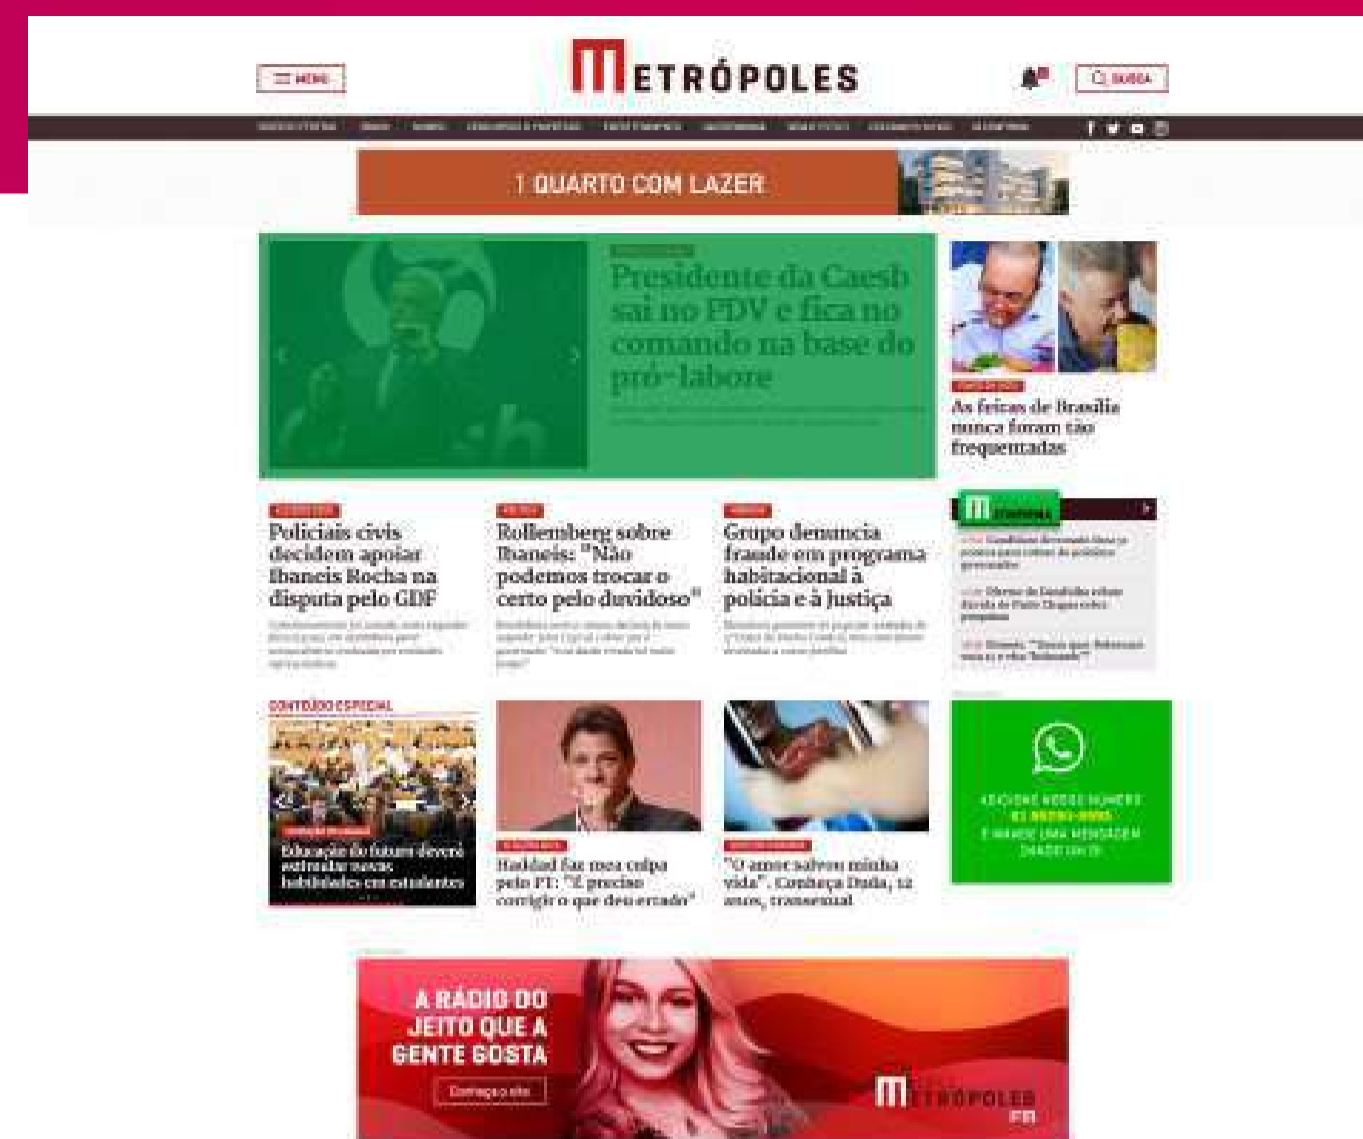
MENU

METRÓPOLES

BUSCA

1 QUARTO COM LAZER

Presidente da Caesb sai no PDV e fica no comando na base do pró-labore

As feiras de Brasília nunca foram tão frequentadas

Policiais civis decidem apoiar Ibaneis Rocha na disputa pelo GDF

Rollemberg sobre Ibaneis: "Não podemos trocar o certo pelo duvidoso"

Grupo denuncia fraude em programa habitacional à polícia e à Justiça

CONTEÚDO ESPECIAL

Educação do futuro deverá estimular novas habilidades em estudantes

Haddad faz mea culpa pelo PT: "É preciso corrigir o que deu errado"

"O amor salvou minha vida". Conheça Duda, 12 anos, transexual

A RÁDIO DO JEITO QUE A GENTE GOSTA

Conheça o site

METRÓPOLES FM